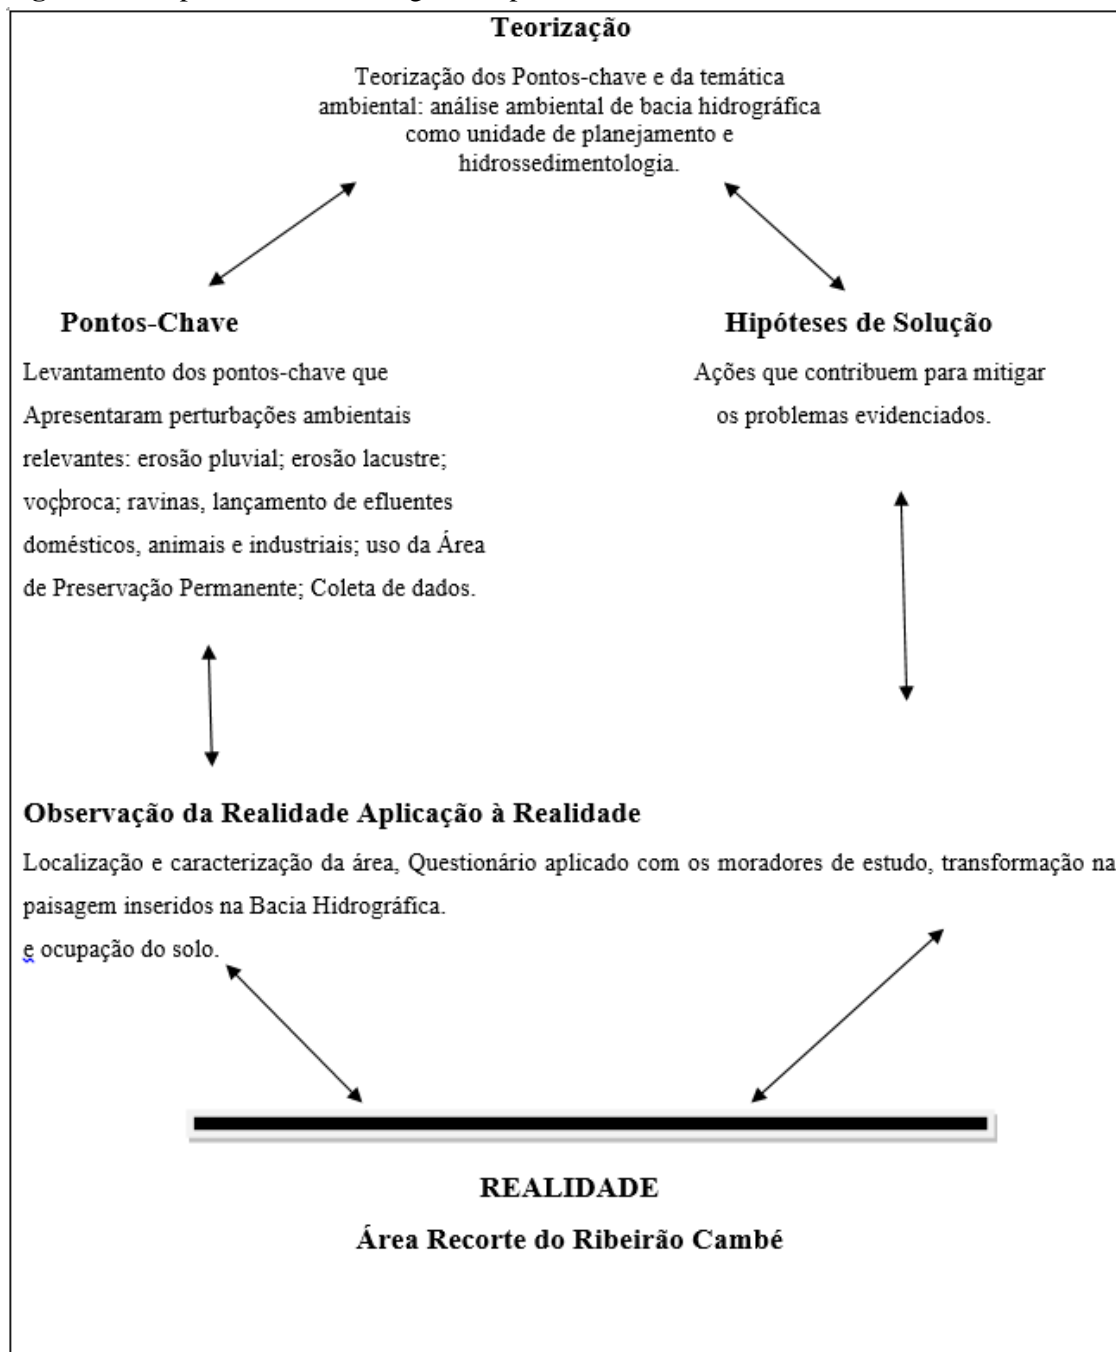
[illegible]

Teorização

Teorização dos Pontos-chave e da temática ambiental: análise ambiental de bacia hidrográfica como unidade de planejamento e hidrossedimentologia.

Pontos-Chave

Levantamento dos pontos-chave que Apresentaram perturbações ambientais relevantes: erosão pluvial; erosão lacustre; voçoroca; ravinas, lançamento de efluentes domésticos, animais e industriais; uso da Área de Preservação Permanente; Coleta de dados.

Hipóteses de Solução

Ações que contribuem para mitigar os problemas evidenciados.

Observação da Realidade Aplicação à Realidade

Localização e caracterização da área, Questionário aplicado com os moradores de estudo, transformação na paisagem inseridos na Bacia Hidrográfica.
e ocupação do solo.

REALIDADE

Área Recorte do Ribeirão Cambé